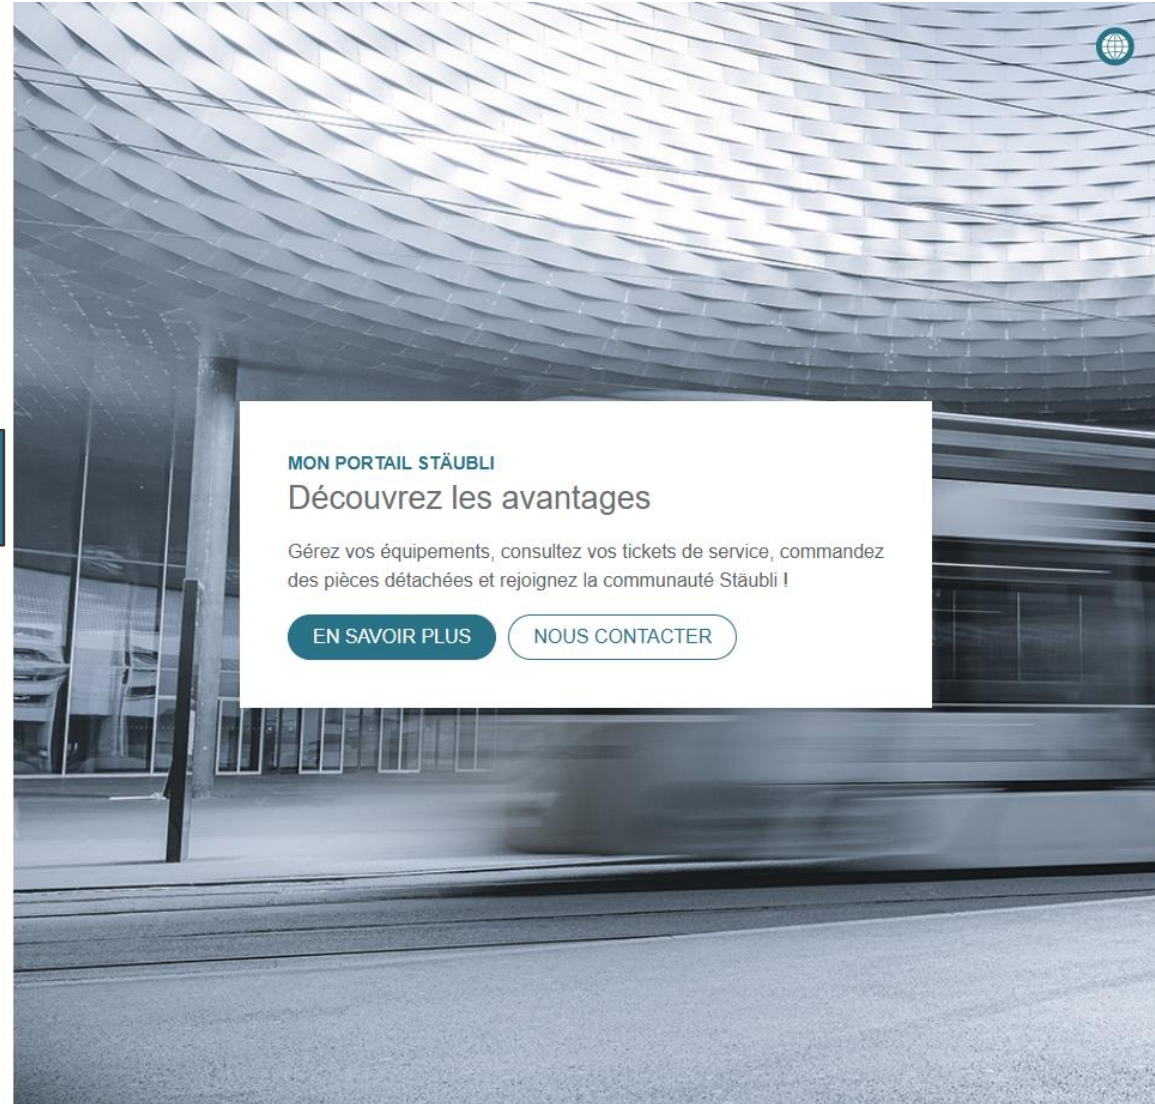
MON PORTAIL STÄUBLI
Découvrez les avantages

Gérez vos équipements, consultez vos tickets de service, commandez des pièces détachées et rejoignez la communauté Stäubli !

EN SAVOIR PLUS
NOUS CONTACTER